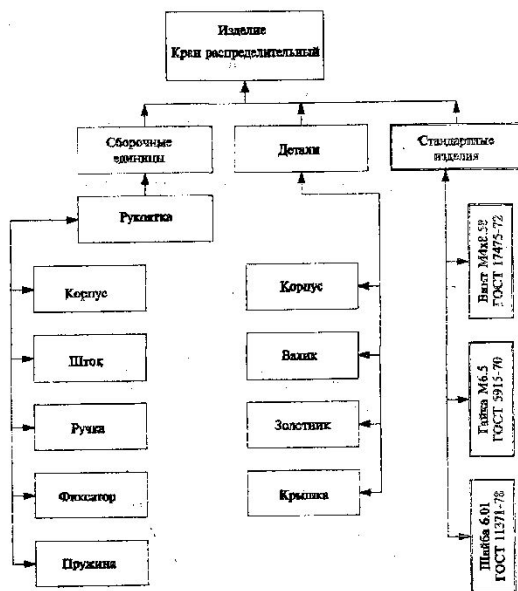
Изделие
Кран распределительный

Сборочные единицы

Детали

Стандартные изделия

Рукоятка

Корпус

Шток

Ручка

Фиксатор

Пружина

Корпус

Валик

Золотник

Крышка

Винт М4х8.58 ГОСТ 17475-72

Гайка М6.5 ГОСТ 5915-70

Шайба 6.01 ГОСТ 11371-78